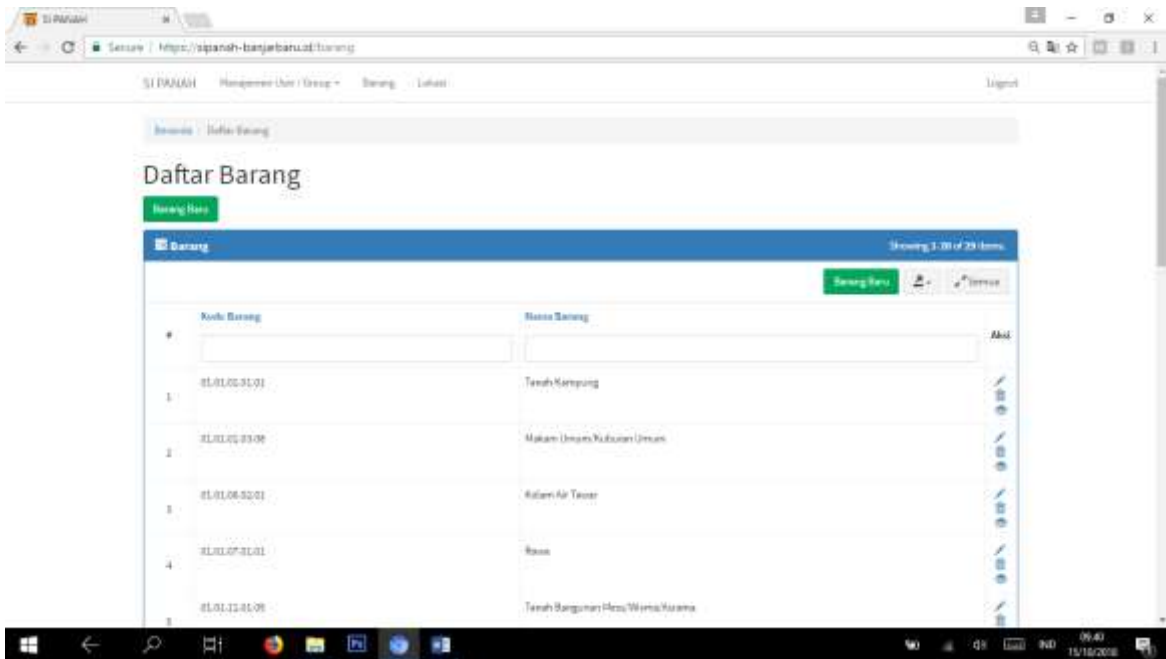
SI PANAH

Secure | https://sipanah-banjarbaru.id/barang

SI PANAH Manajemen User / Group Barang Lokasi Logout

Beranda / Daftar Barang

Daftar Barang

Barang Baru

Barang

Showing 1-20 of 29 items.

Barang Baru

Semua

| # | Kode Barang | Nama Barang | Aksi |
|---|---|---|---|
| 1 | 01.01.01.01.01 | Tanah Kampung | |
| 2 | 01.01.01.03.08 | Makam Umum/Kuburan Umum | |
| 3 | 01.01.06.02.01 | Kolam Air Tawar | |
| 4 | 01.01.07.01.01 | Rawa | |
| 5 | 01.01.11.01.06 | Tanah Bangunan Mess/Wisma/Asrama | |

09:40
15/10/2018
IND